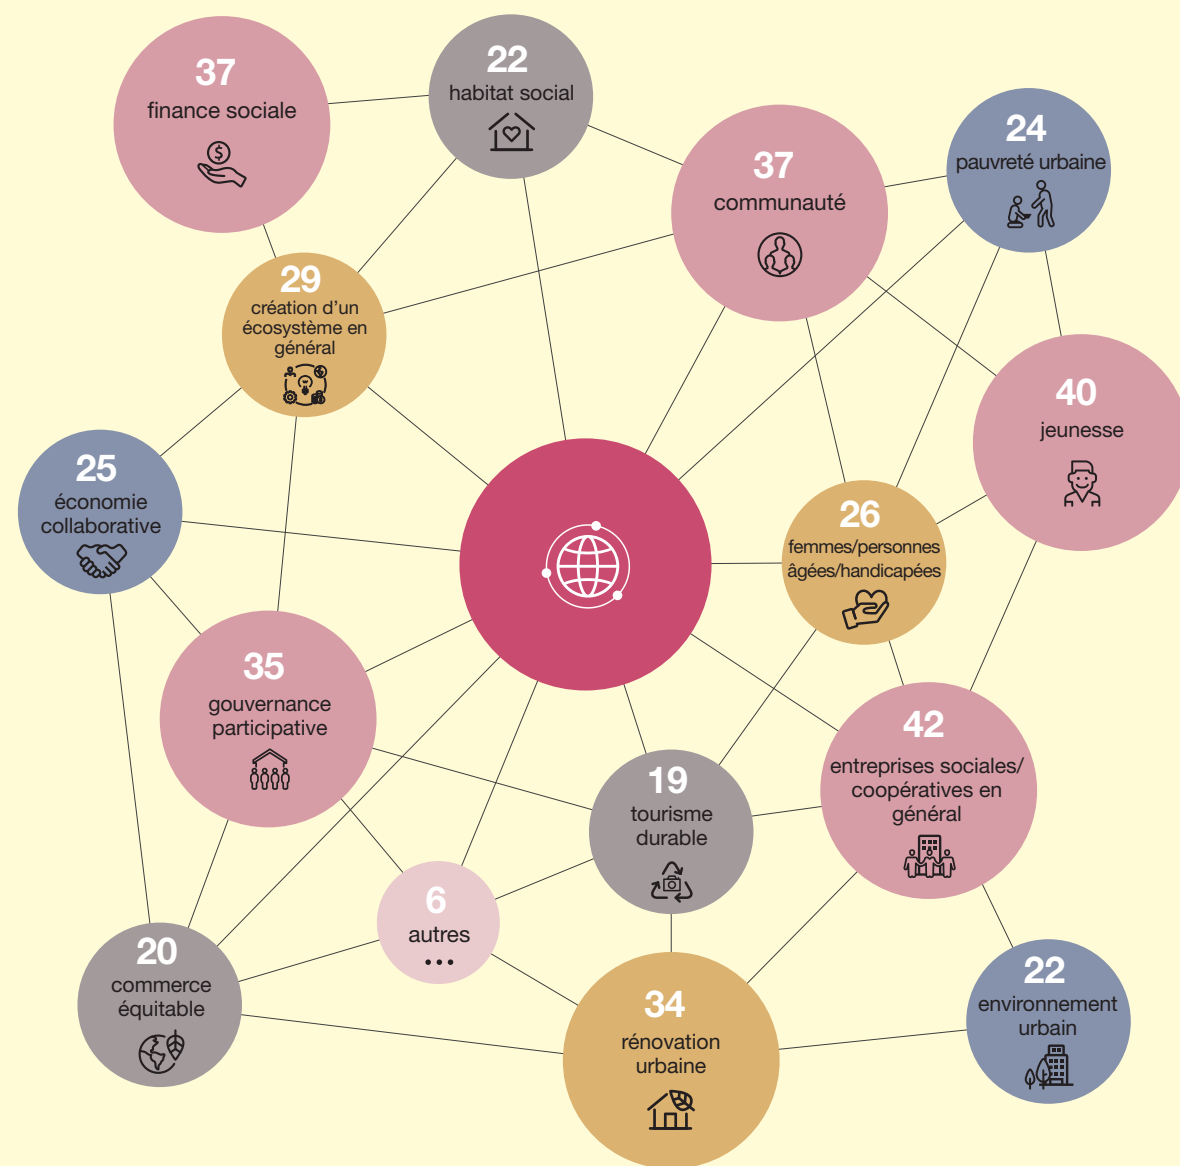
37
finance sociale

22
habitat social

37
communauté

24
pauvreté urbaine

29
création d'un écosystème en général

40
jeunesse

25
économie collaborative

26
femmes/personnes âgées/handicapées

35
gouvernance participative

42
entreprises sociales/ coopératives en général

19
tourisme durable

6
autres
...

20
commerce équitable

34
rénovation urbaine

22
environnement urbain